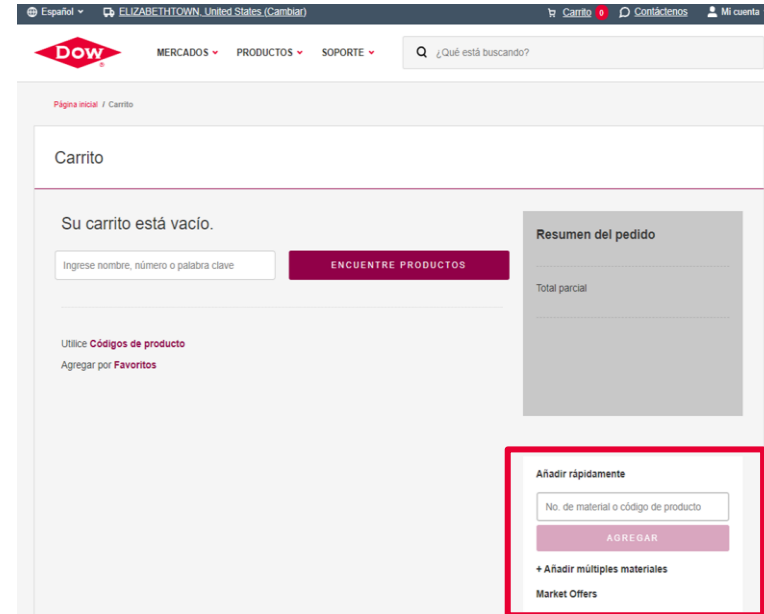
Español ELIZABETHTOWN, United States (Cambiar) Carrito 0 Contáctenos Mi cuenta

DOW MERCADOS PRODUCTOS SOPORTE ¿Qué está buscando?

Página inicial / Carrito

Carrito

Su carrito está vacío.

Ingrese nombre, número o palabra clave

ENCUENTRE PRODUCTOS

Utilice Códigos de producto

Agregar por Favoritos

Resumen del pedido

Total parcial

Añadir rápidamente

No. de material o código de producto

AGREGAR

+ Añadir múltiples materiales

Market Offers